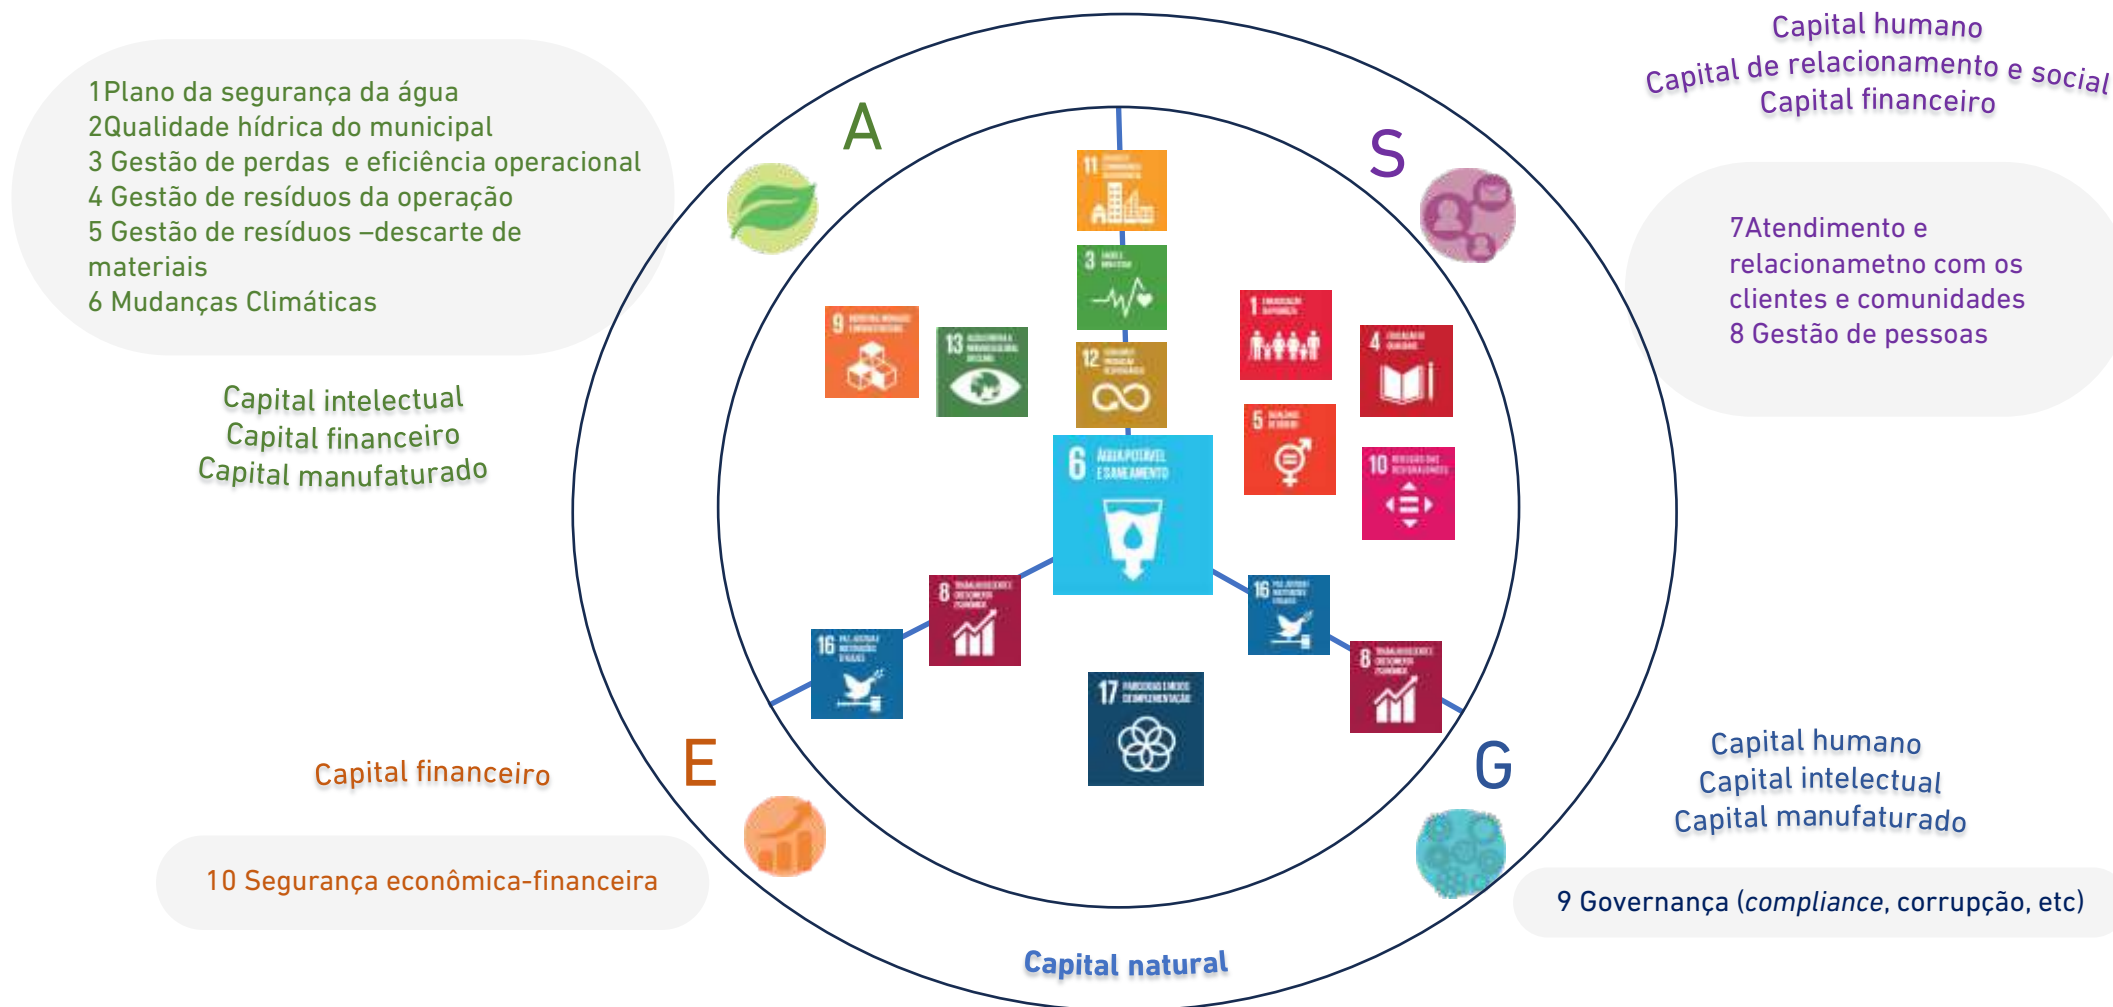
1 Plano da segurança da água
2Qualidade hídrica do municipal
3 Gestão de perdas e eficiência operacional
4 Gestão de resíduos da operação
5 Gestão de resíduos –descarte de materiais
6 Mudanças Climáticas

Capital intelectual
Capital financeiro
Capital manufaturado

A

Capital humano
Capital de relacionamento e social
Capital financeiro

S

7Atendimento e relacionametno com os clientes e comunidades
8 Gestão de pessoas

11
3
12
9
13
1
4
5
10
6 ÁGUA POTÁVEL E SANEAMENTO
8
16
16
8
17

E

Capital financeiro

10 Segurança econômica-financeira

G

Capital humano
Capital intelectual
Capital manufaturado

9 Governança (compliance, corrupção, etc)

Capital natural